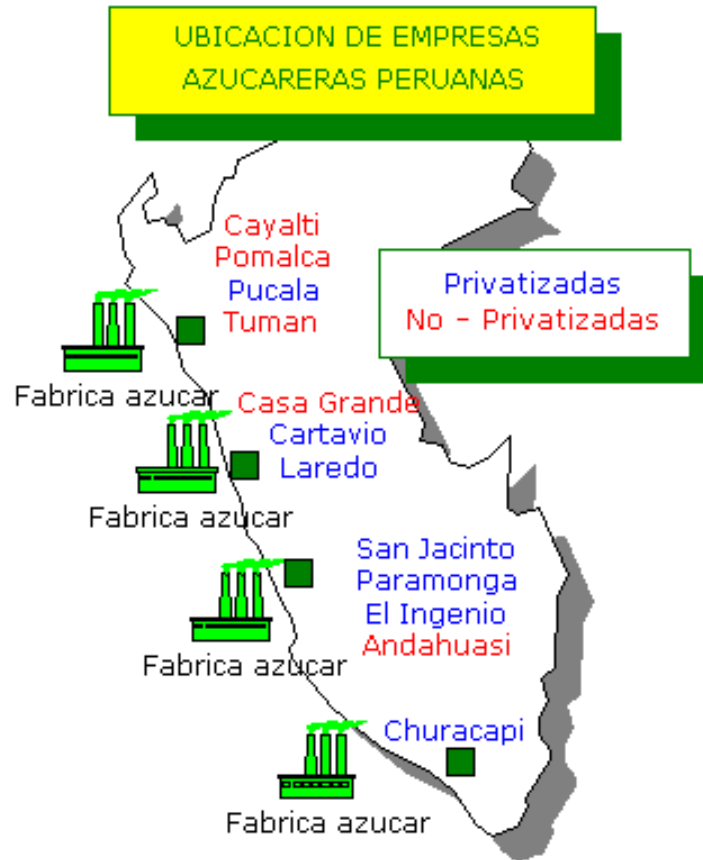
UBICACION DE EMPRESAS AZUCARERAS PERUANAS

Privatizadas
No - Privatizadas

Cayalti
Pomalca
Pucala
Tuman

Fabrica azucar

Casa Grande
Cartavio
Laredo

Fabrica azucar

San Jacinto
Paramonga
El Ingenio
Andahuasi

Fabrica azucar

Churacapi

Fabrica azucar